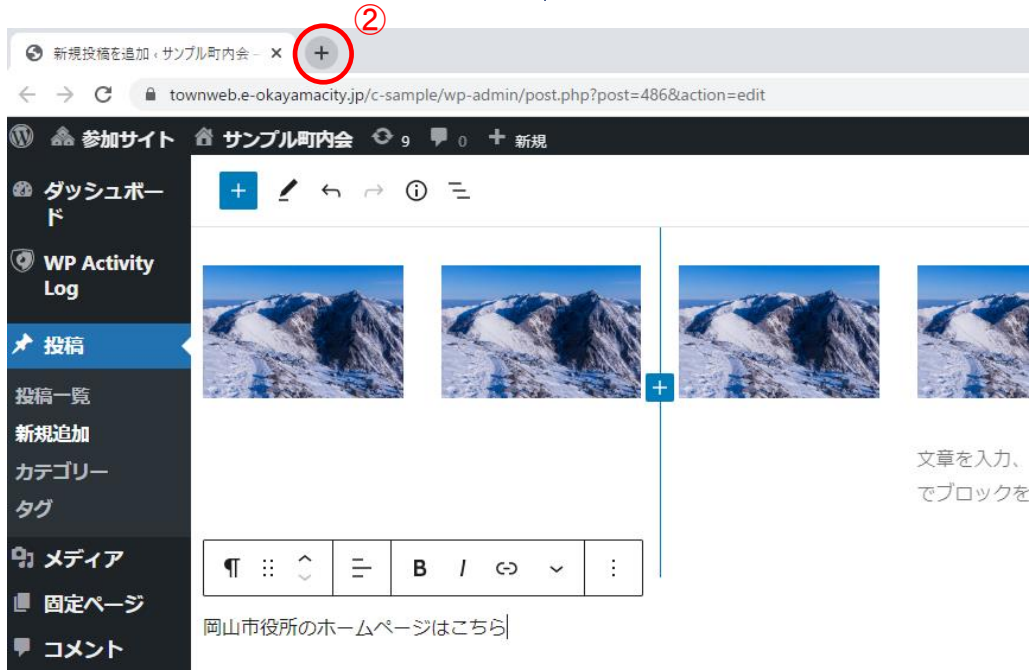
②

新規投稿を追加 ‹ サンプル町内会 – ×

+

townweb.e-okayamacity.jp/c-sample/wp-admin/post.php?post=486&action=edit

参加サイト サンプル町内会 9 0 + 新規

ダッシュボード

WP Activity Log

投稿

投稿一覧

新規追加

カテゴリー

タグ

メディア

固定ページ

コメント

+

文章を入力、

でブロックを

¶ B I

岡山市役所のホームページはこちら